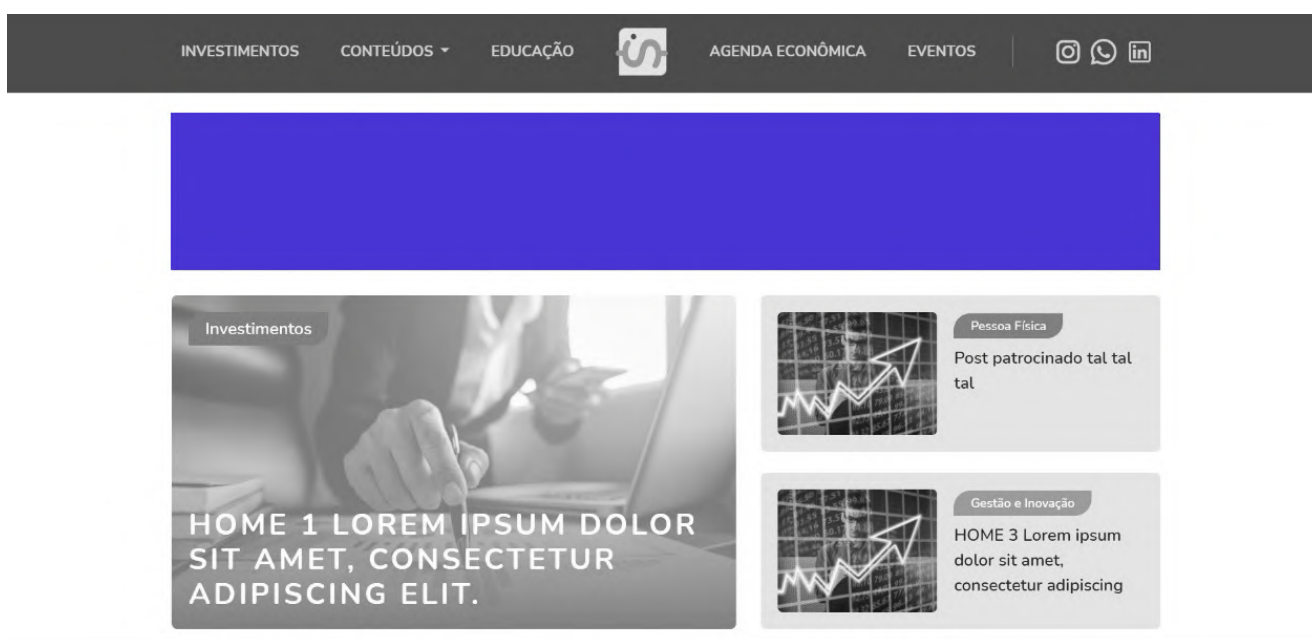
INVESTIMENTOS CONTEÚDOS EDUCAÇÃO AGENDA ECONÔMICA EVENTOS

Investimentos

HOME 1 LOREM IPSUM DOLOR SIT AMET, CONSECTETUR ADIPISCING ELIT.

Pessoa Física

Post patrocinado tal tal tal

Gestão e Inovação

HOME 3 Lorem ipsum dolor sit amet, consectetur adipiscing